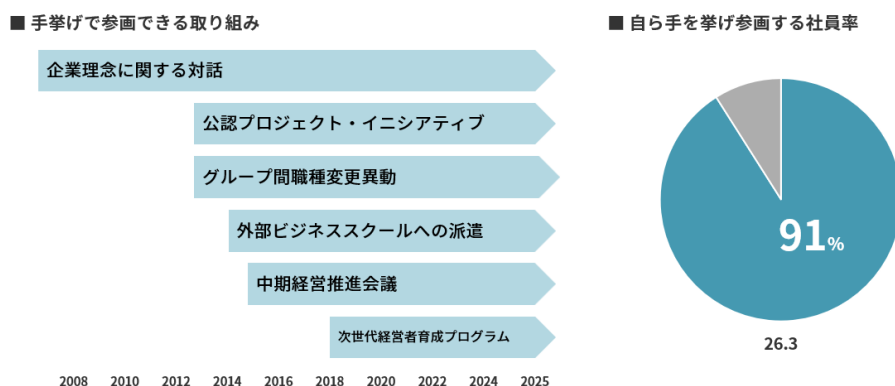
■ 手挙げで参画できる取り組み

企業理念に関する対話

公認プロジェクト・イニシアティブ

グループ間職種変更異動

外部ビジネススクールへの派遣

中期経営推進会議

次世代経営者育成プログラム

2008 2010 2012 2014 2016 2018 2020 2022 2024 2025

■ 自ら手を挙げ参画する社員率

91%

26.3